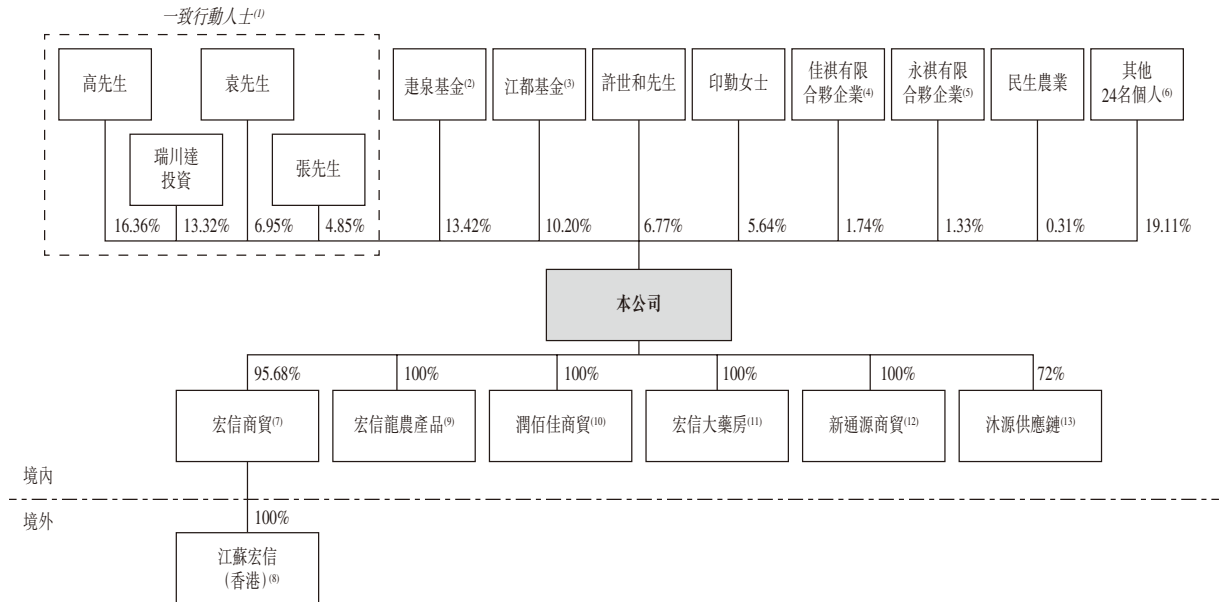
一致行動人士$^{(1)}$

高先生

袁先生

瑞川達投資

張先生

疌泉基金$^{(2)}$

江都基金$^{(3)}$

許世和先生

印勤女士

佳祺有限合夥企業$^{(4)}$

永祺有限合夥企業$^{(5)}$

民生農業

其他24名個人$^{(6)}$

16.36%

13.32%

6.95%

4.85%

13.42%

10.20%

6.77%

5.64%

1.74%

1.33%

0.31%

19.11%

本公司

95.68%

100%

100%

100%

100%

72%

宏信商貿$^{(7)}$

宏信龍農產品$^{(9)}$

潤佰佳商貿$^{(10)}$

宏信大藥房$^{(11)}$

新通源商貿$^{(12)}$

沐源供應鏈$^{(13)}$

境內

境外

100%

江蘇宏信(香港)$^{(8)}$